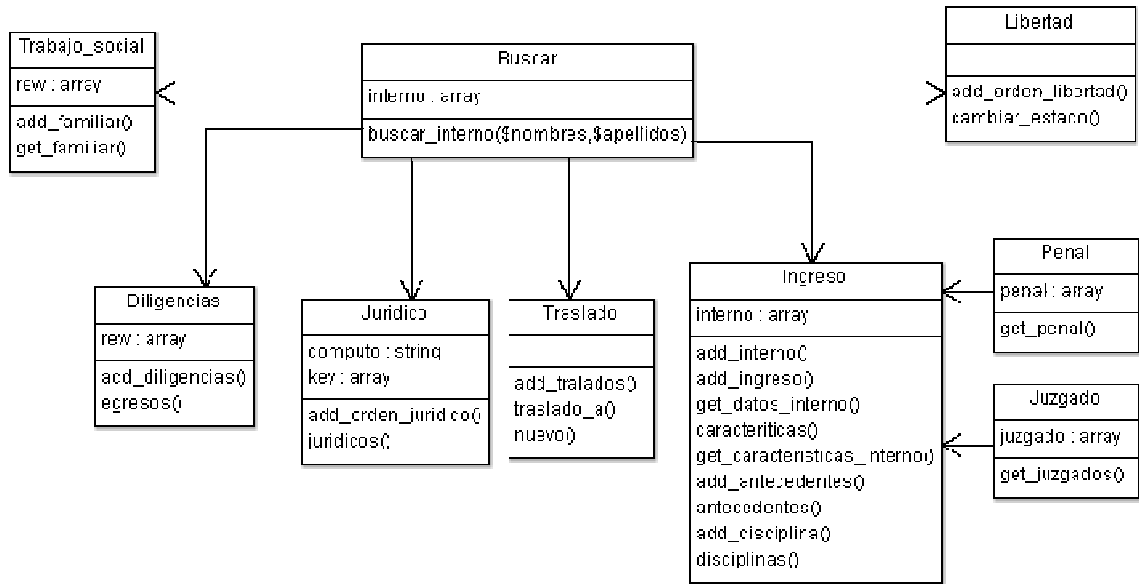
Trabajo_social
rew : array
add_familiar()
get_familiar()

Buscar
interno : array
buscar_interno($nombres,$apellidos)

Libertad
add_orden_libertad()
cambiar_estado()

Diligencias
rew : array
add_diligencias()
egresos()

Juridico
computo : string
key : array
add_orden_juridico()
juridicos()

Traslado
add_tralados()
traslado_a()
nuevo()

Ingreso
interno : array
add_interno()
add_ingreso()
get_datos_interno()
caracteriticas()
get_caracteristicas_interno()
add_antecedentes()
antecedentes()
add_disciplina()
disciplinas()

Penal
penal : array
get_penal()

Juzgado
juzgado : array
get_juzgados()